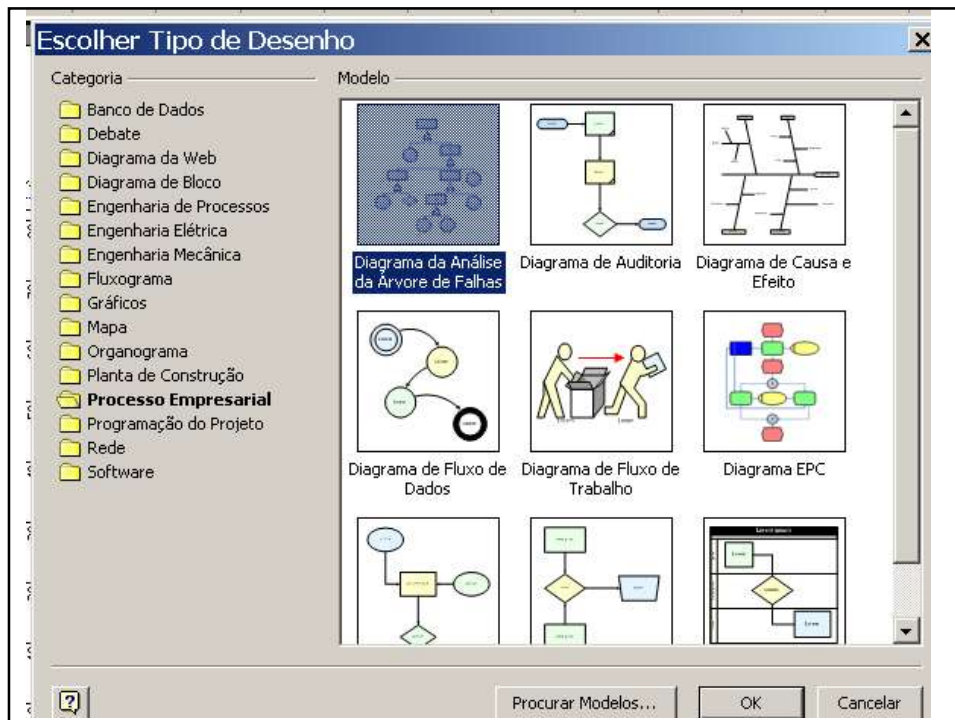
Escolher Tipo de Desenho

Categoria

Banco de Dados
Debate
Diagrama da Web
Diagrama de Bloco
Engenharia de Processos
Engenharia Elétrica
Engenharia Mecânica
Fluxograma
Gráficos
Mapa
Organograma
Planta de Construção
Processo Empresarial
Programação do Projeto
Rede
Software

Modelo

Diagrama da Análise da Árvore de Falhas
Diagrama de Auditoria
Diagrama de Causa e Efeito
Diagrama de Fluxo de Dados
Diagrama de Fluxo de Trabalho
Diagrama EPC

Procurar Modelos...
OK
Cancelar